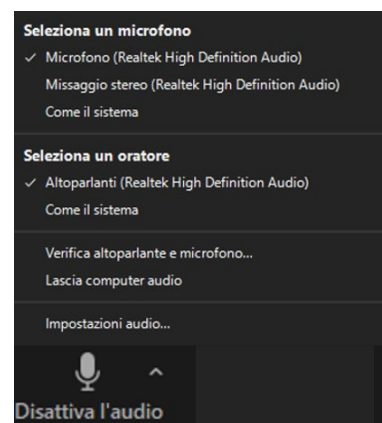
Seleziona un microfono
✓ Microfono (Realtek High Definition Audio)
Missaggio stereo (Realtek High Definition Audio)
Come il sistema

Seleziona un oratore
✓ Altoparlanti (Realtek High Definition Audio)
Come il sistema

Verifica altoparlante e microfono...
Lascia computer audio

Impostazioni audio...

Disattiva l'audio